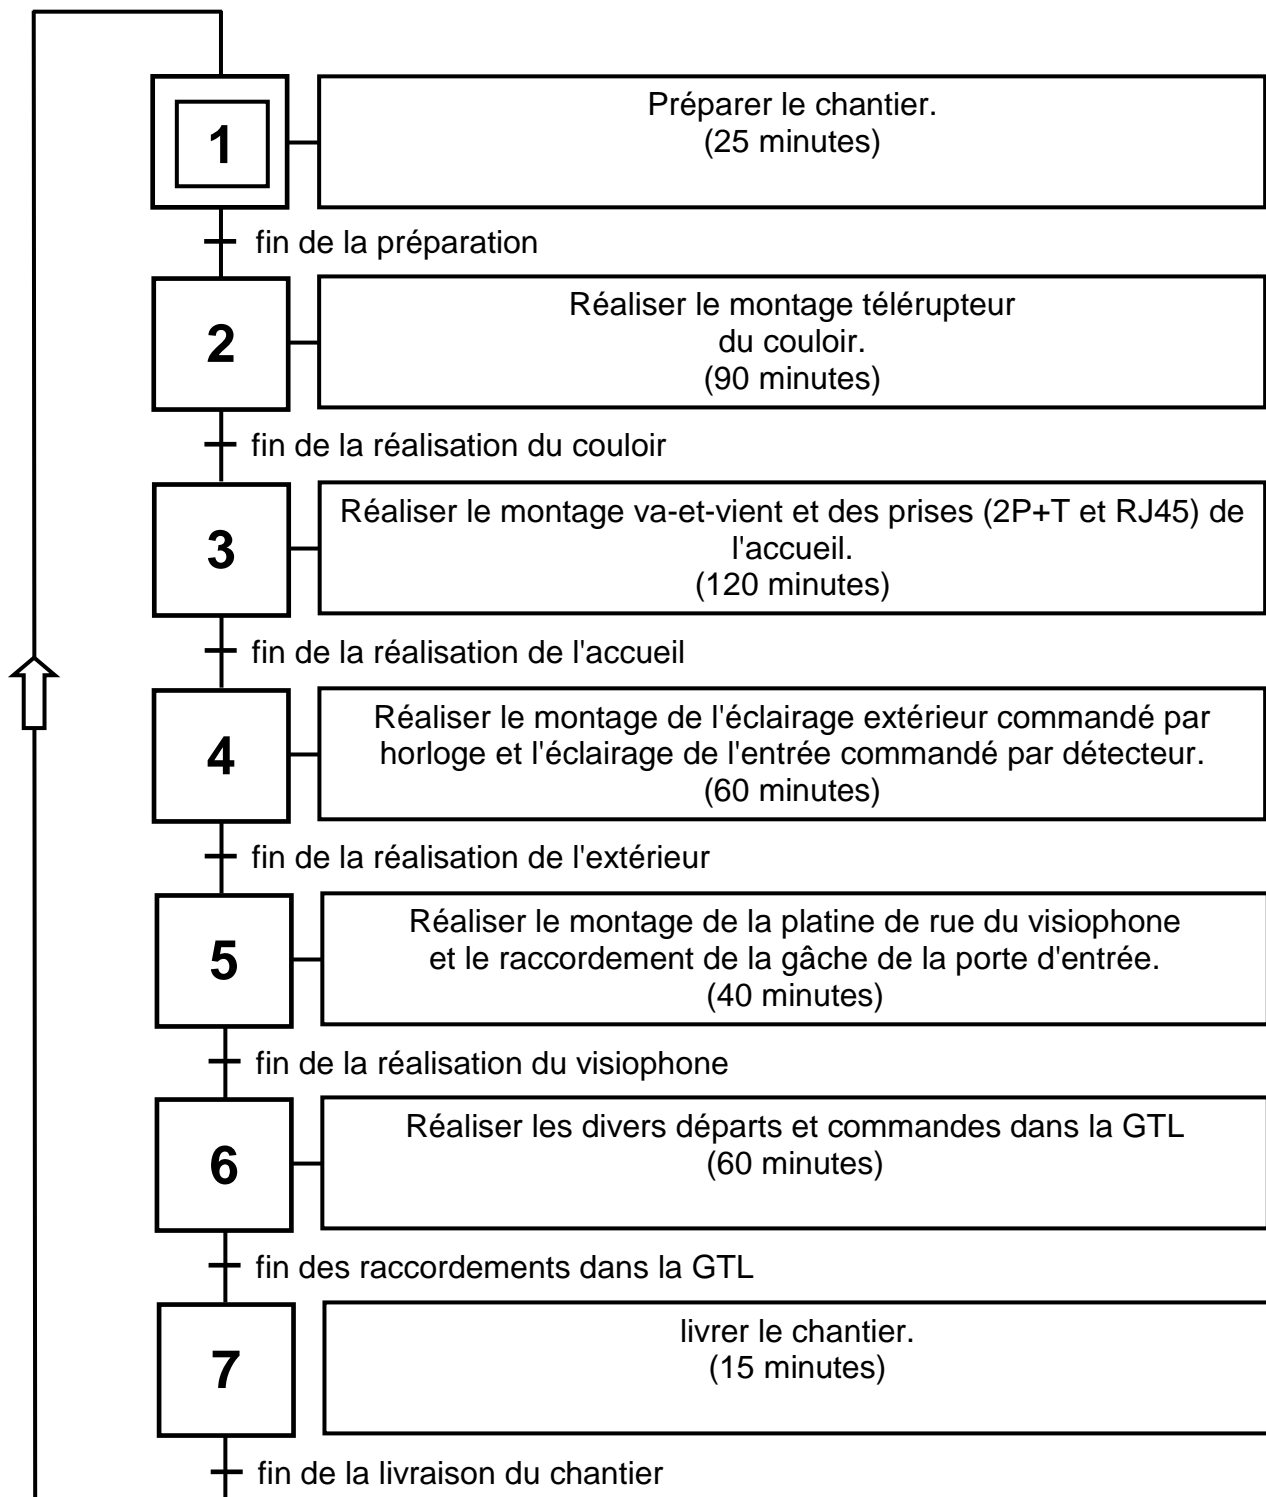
1

Préparer le chantier.
(25 minutes)

fin de la préparation

2

Réaliser le montage télérupteur du couloir.
(90 minutes)

fin de la réalisation du couloir

3

Réaliser le montage va-et-vient et des prises (2P+T et RJ45) de l'accueil.
(120 minutes)

fin de la réalisation de l'accueil

4

Réaliser le montage de l'éclairage extérieur commandé par horloge et l'éclairage de l'entrée commandé par détecteur.
(60 minutes)

fin de la réalisation de l'extérieur

5

Réaliser le montage de la platine de rue du visiophone et le raccordement de la gâche de la porte d'entrée.
(40 minutes)

fin de la réalisation du visiophone

6

Réaliser les divers départs et commandes dans la GTL
(60 minutes)

fin des raccordements dans la GTL

7

livrer le chantier.
(15 minutes)

fin de la livraison du chantier